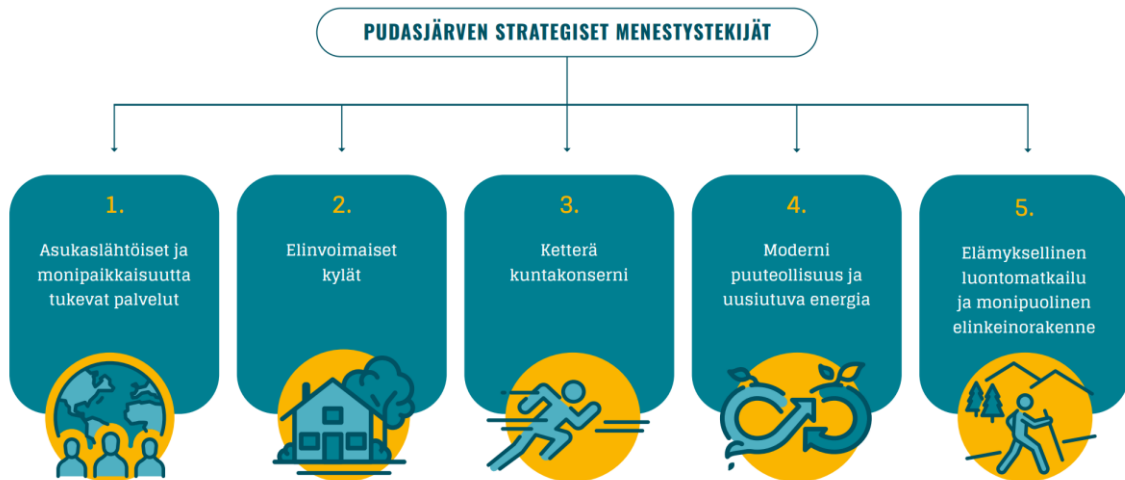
PUDASJÄRVEN STRATEGISET MENESTYSTEKIJÄT

1.
Asukaslähtöiset ja monipaikkaisuutta tukevat palvelut

2.
Elinvoimaiset kylät

3.
Ketterä kuntakonserni

4.
Moderni puuteollisuus ja uusiutuva energia

5.
Elämyksellinen luontomatkailu ja monipuolinen elinkeinorakenne